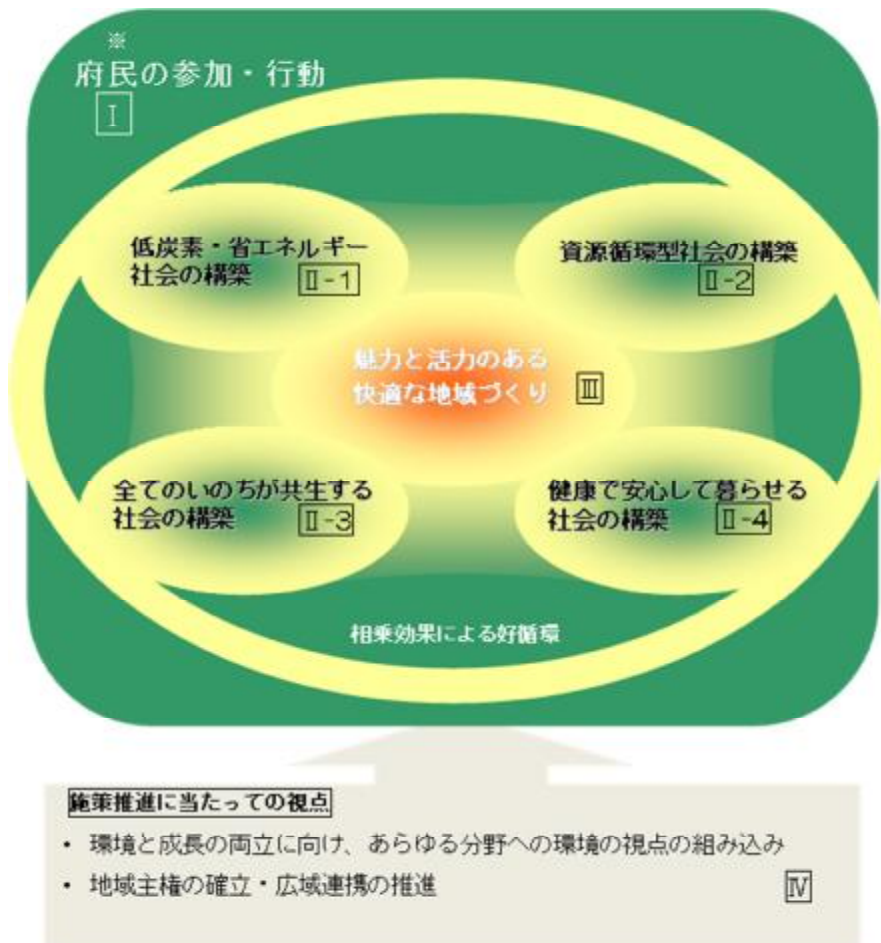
※
府民の参加・行動
Ⅰ

低炭素・省エネルギー社会の構築 Ⅱ-1

資源循環型社会の構築 Ⅱ-2

魅力と活力のある快適な地域づくり Ⅲ

全てのいのちが共生する社会の構築 Ⅱ-3

健康で安心して暮らせる社会の構築 Ⅱ-4

相乗効果による好循環

施策推進に当たっての視点
・ 環境と成長の両立に向け、あらゆる分野への環境の視点の組み込み
・ 地域主権の確立・広域連携の推進 Ⅳ